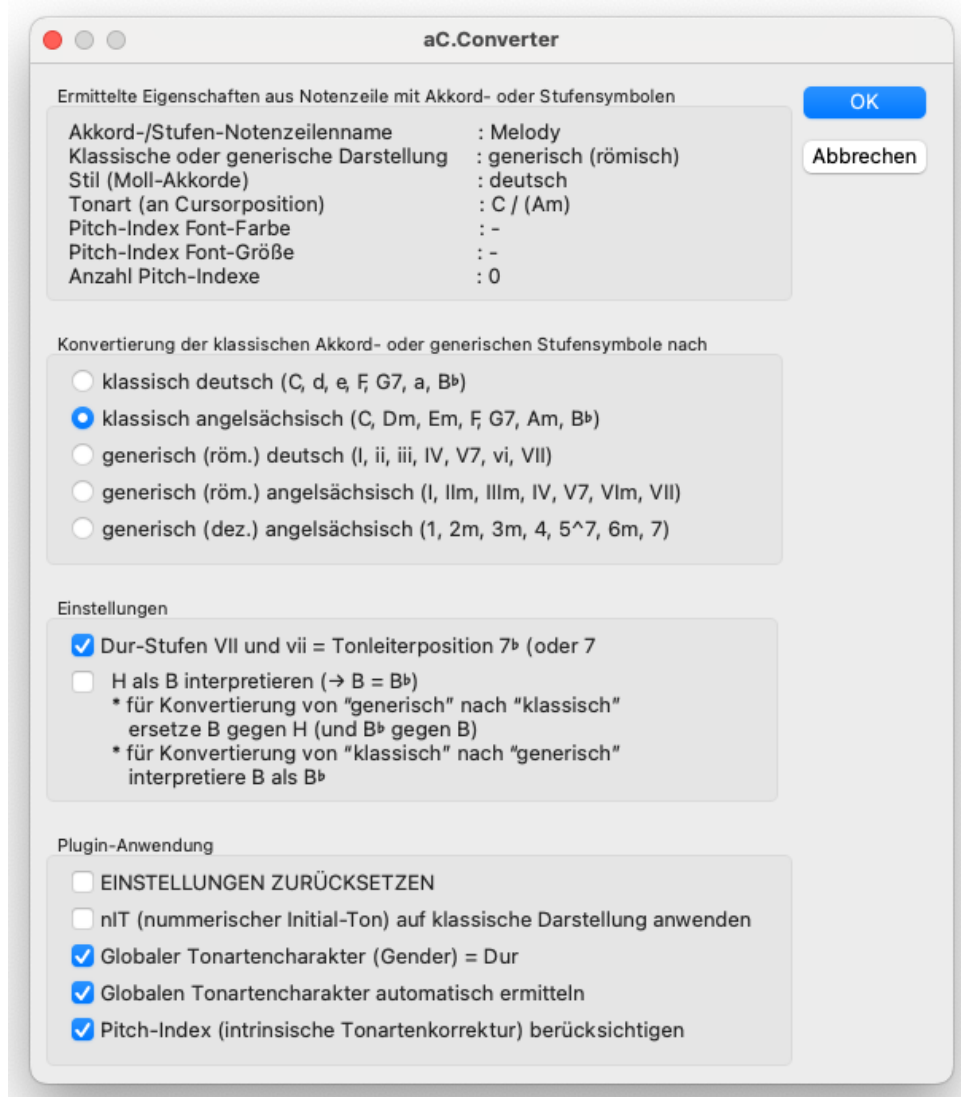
aC.Converter

Ermittelte Eigenschaften aus Notenzeile mit Akkord- oder Stufensymbolen

Akkord-/Stufen-Notenzeilenname : Melody
Klassische oder generische Darstellung : generisch (römisch)
Stil (Moll-Akkorde) : deutsch
Tonart (an Cursorposition) : C / (Am)
Pitch-Index Font-Farbe : -
Pitch-Index Font-Größe : -
Anzahl Pitch-Indexe : 0

OK

Abbrechen

Konvertierung der klassischen Akkord- oder generischen Stufensymbole nach

klassisch deutsch (C, d, e, F, G7, a, B♭)
klassisch angelsächsisch (C, Dm, Em, F, G7, Am, B♭)
generisch (röm.) deutsch (I, ii, iii, IV, V7, vi, VII)
generisch (röm.) angelsächsisch (I, IIm, IIIm, IV, V7, VIm, VII)
generisch (dez.) angelsächsisch (1, 2m, 3m, 4, 5^7, 6m, 7)

Einstellungen

Dur-Stufen VII und vii = Tonleiterposition 7♭ (oder 7

H als B interpretieren (→ B = B♭)
* für Konvertierung von "generisch" nach "klassisch" ersetze B gegen H (und B♭ gegen B)
* für Konvertierung von "klassisch" nach "generisch" interpretiere B als B♭

Plugin-Anwendung

EINSTELLUNGEN ZURÜCKSETZEN
nIT (nummerischer Initial-Ton) auf klassische Darstellung anwenden
Globaler Tonartencharakter (Gender) = Dur
Globalen Tonartencharakter automatisch ermitteln
Pitch-Index (intrinsische Tonartenkorrektur) berücksichtigen